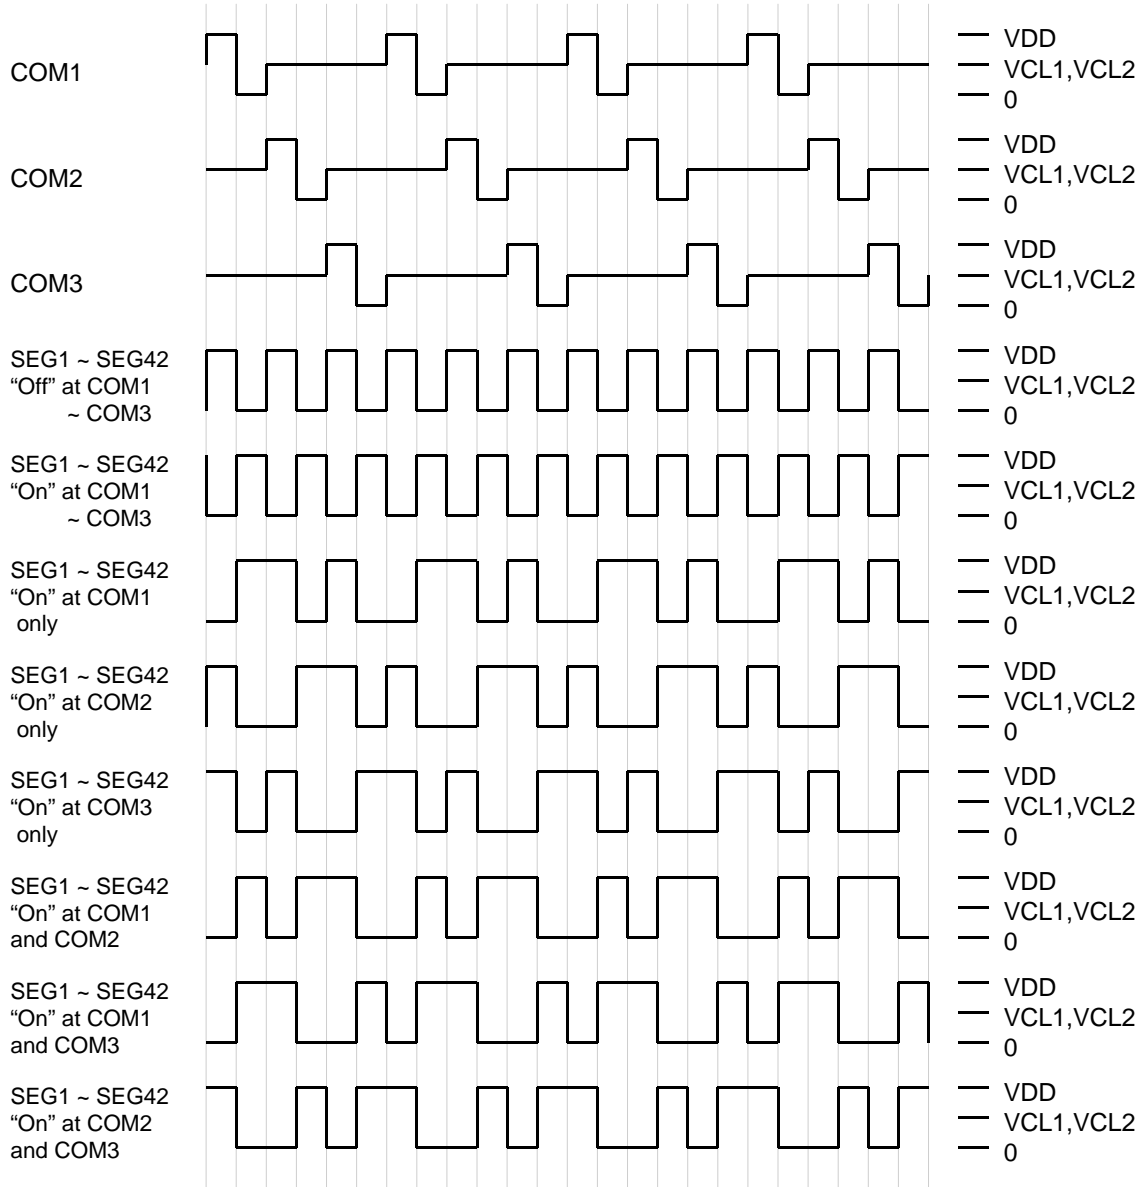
COM1
VDD
VCL1,VCL2
0

COM2
VDD
VCL1,VCL2
0

COM3
VDD
VCL1,VCL2
0

SEG1 ~ SEG42 “Off” at COM1 ~ COM3
VDD
VCL1,VCL2
0

SEG1 ~ SEG42 “On” at COM1 ~ COM3
VDD
VCL1,VCL2
0

SEG1 ~ SEG42 “On” at COM1 only
VDD
VCL1,VCL2
0

SEG1 ~ SEG42 “On” at COM2 only
VDD
VCL1,VCL2
0

SEG1 ~ SEG42 “On” at COM3 only
VDD
VCL1,VCL2
0

SEG1 ~ SEG42 “On” at COM1 and COM2
VDD
VCL1,VCL2
0

SEG1 ~ SEG42 “On” at COM1 and COM3
VDD
VCL1,VCL2
0

SEG1 ~ SEG42 “On” at COM2 and COM3
VDD
VCL1,VCL2
0